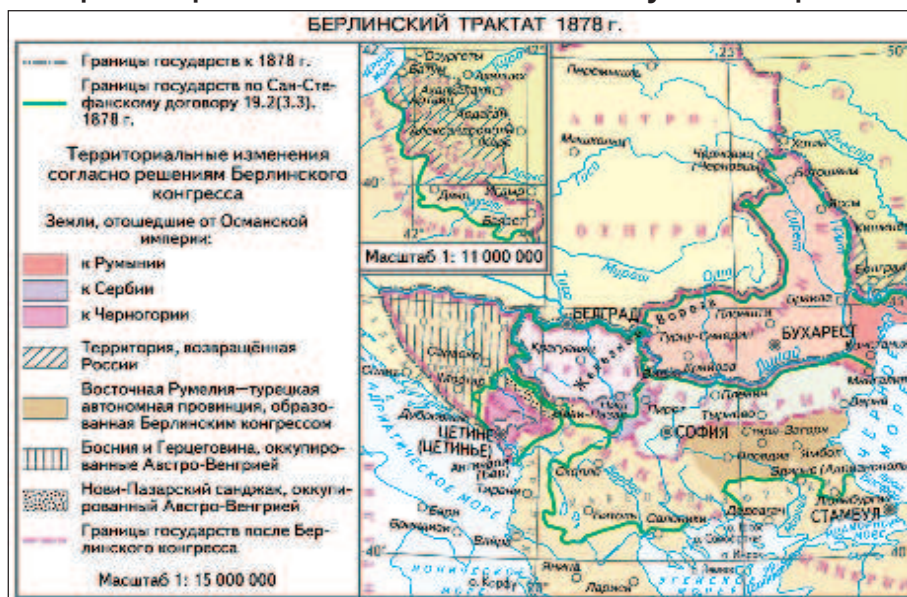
БЕРЛИНСКИЙ ТРАКТАТ 1878 г.

Границы государств к 1878 г.

Границы государств по Сан-Стефанскому договору 19.2(3.3).1878 г.

Территориальные изменения согласно решениям Берлинского конгресса

Земли, отошедшие от Османской империи:

к Румынии

к Сербии

к Черногории

Территория, возвращённая России

Восточная Румелия—турецкая автономная провинция, образованная Берлинским конгрессом

Босния и Герцеговина, оккупированные Австро-Венгрией

Нови-Пазарский санджак, оккупированный Австро-Венгрией

Границы государств после Берлинского конгресса

Масштаб 1: 15 000 000

Масштаб 1: 11 000 000

Батум

Карс

Эрзерум

БЕЛГРАД

БУХАРЕСТ

СОФИЯ

ЦЕТИНЕ (ЦЕТИНЬЕ)

СТАМБУЛ

Дунай

Тиса

Сараево

Ниш

Видин

Плевен

Тырново

Варна

Салоники

Адрианополь

Филиппополь

Сан-Стефано

АДРИАТИЧЕСКОЕ МОРЕ

ЧЁРНОЕ МОРЕ

ЭГЕЙСКОЕ МОРЕ

АВСТРО-ВЕНГРИЯ

40°

25°